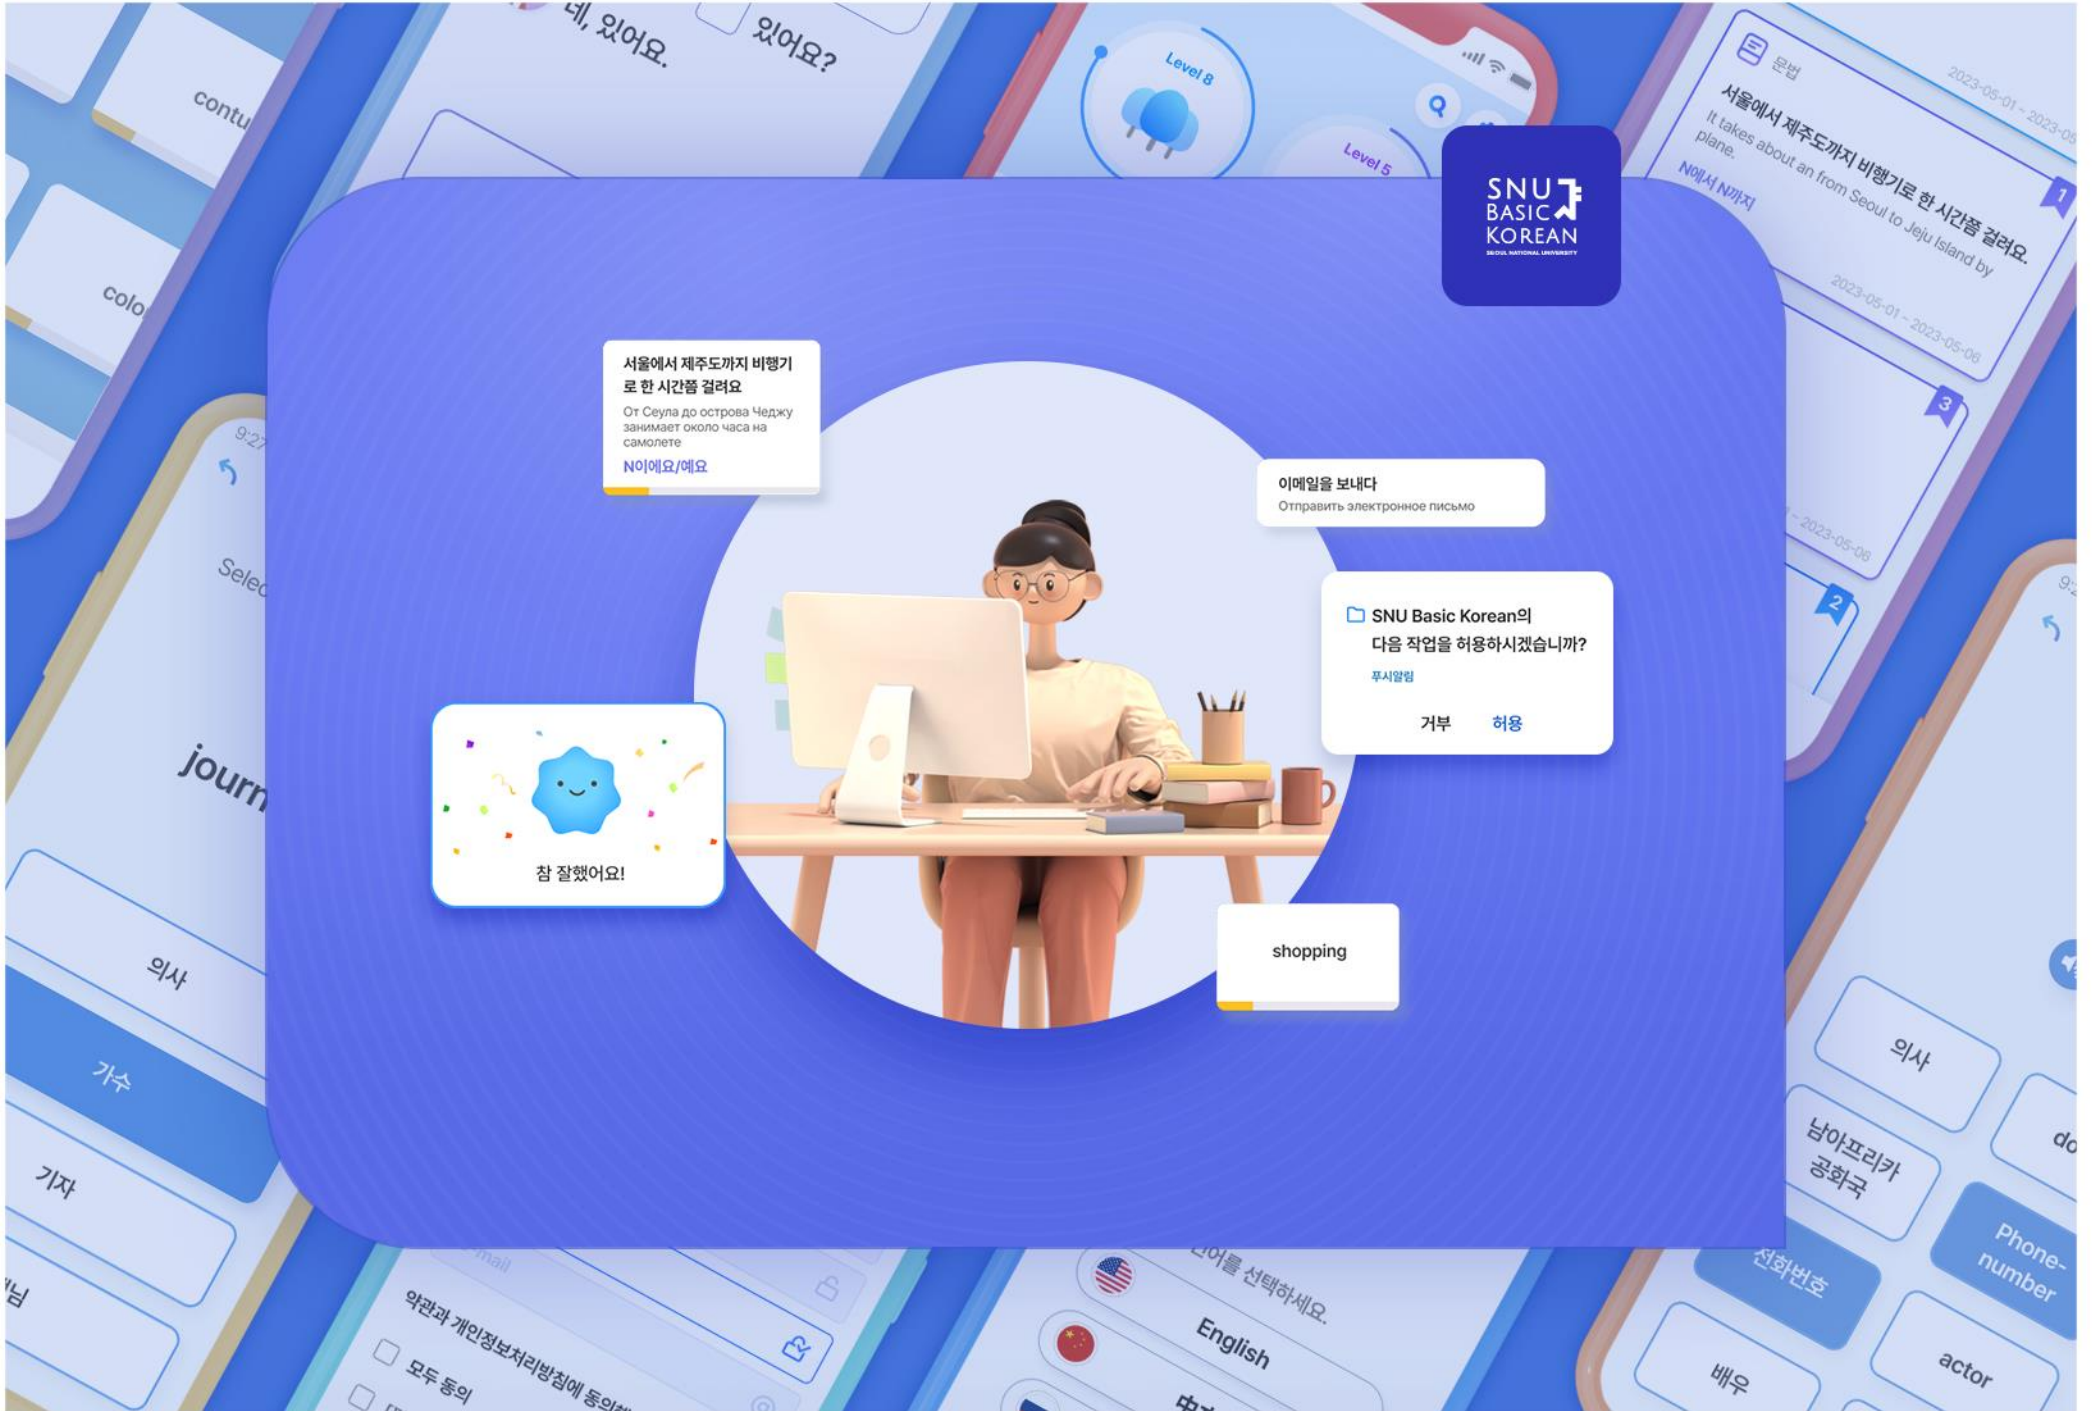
네, 있어요.

있어요?

contu

colo

Level 8

Level 5

SNU BASIC KOREAN
SEOUL NATIONAL UNIVERSITY

문법

2023-05-01 ~ 2023-05

서울에서 제주도까지 비행기로 한 시간쯤 걸려요.

It takes about an from Seoul to Jeju Island by plane.

N에서 N까지

2023-05-01 ~ 2023-05-06

3

2023-05-06

2

1

9:27

Selec

journ

의사

가수

기자

님

서울에서 제주도까지 비행기로 한 시간쯤 걸려요

От Сеула до острова Чеджу занимает около часа на самолете

N이에요/예요

이메일을 보내다

Отправить электронное письмо

SNU Basic Korean의 다음 작업을 허용하시겠습니까?

푸시알림

거부 허용

참 잘했어요!

shopping

의사

남아프리카 공화국

do

Phone-number

전화번호

배우

actor

mail

약관과 개인정보처리방침에 동의

모두 동의

언어를 선택하세요.

English

中